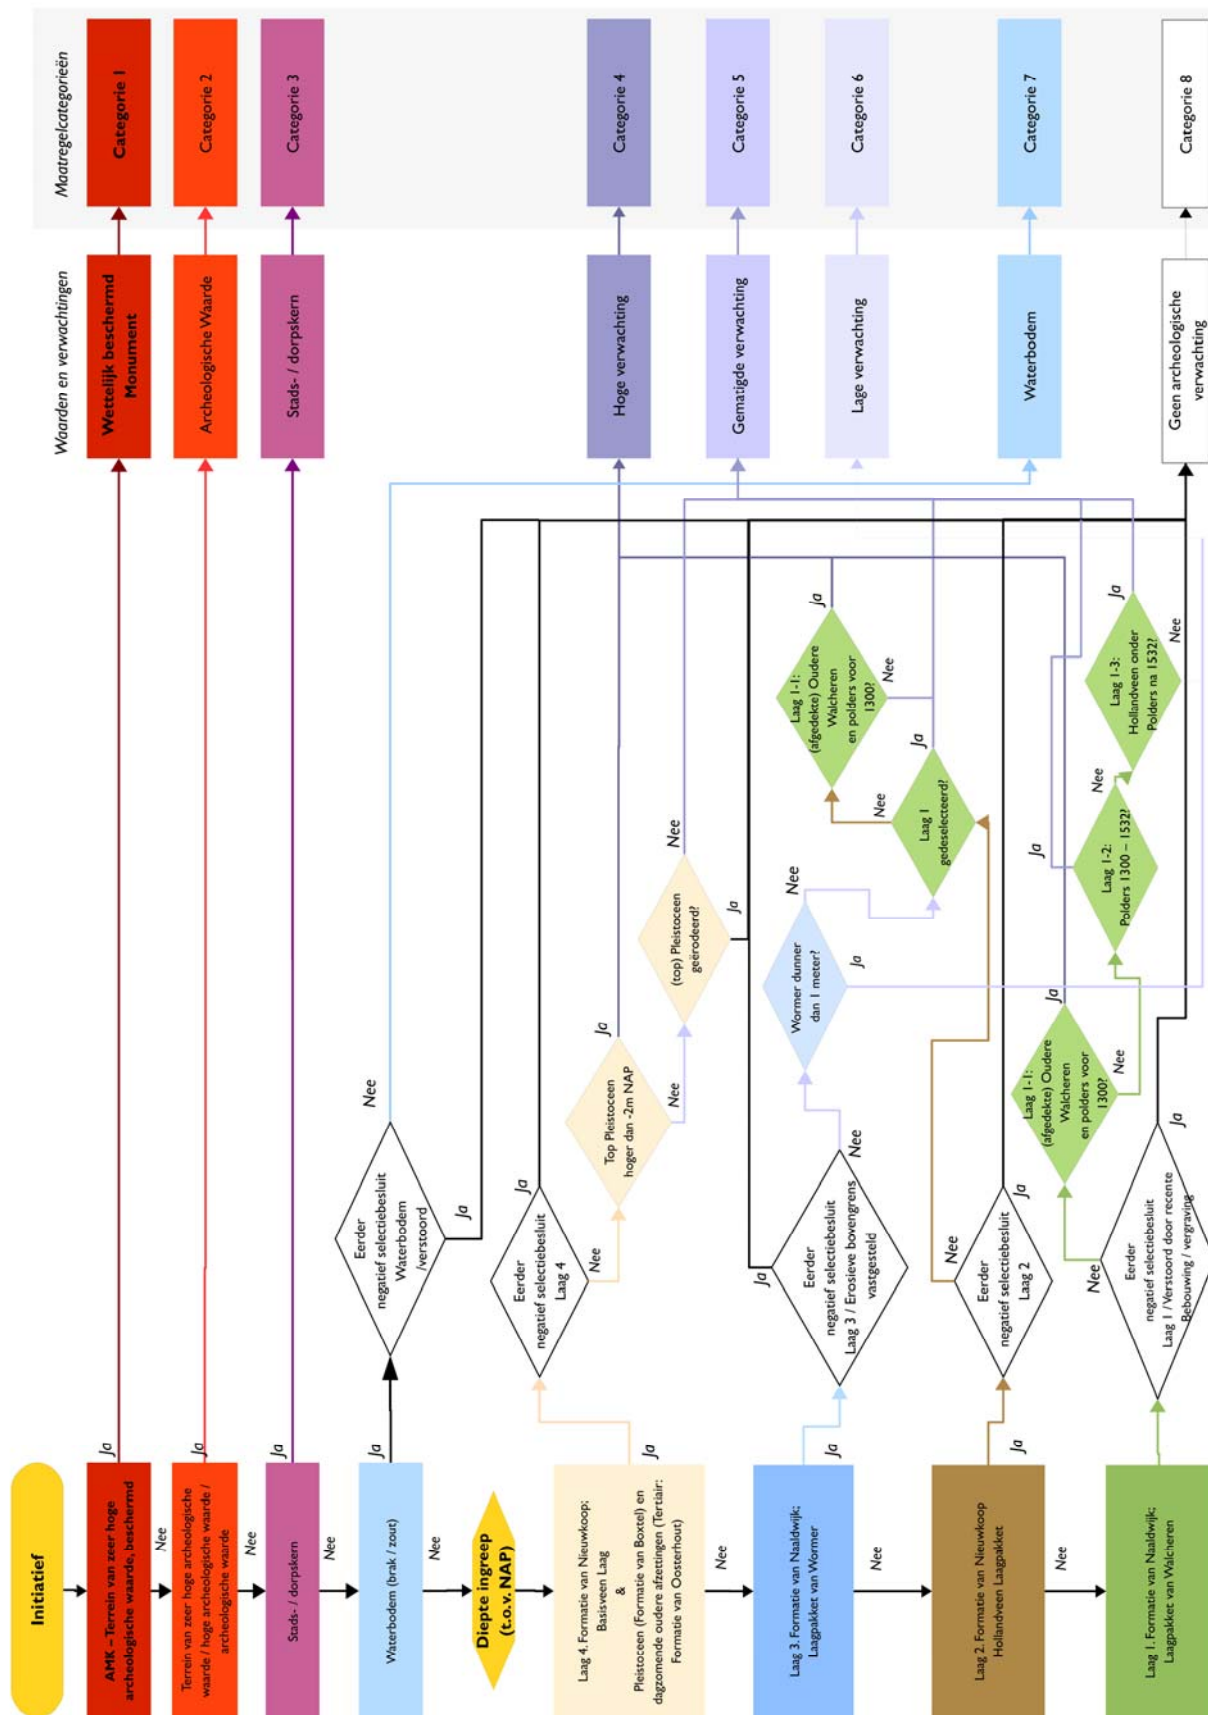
Maatregelcategorieën

Categorie 1

Categorie 2

Categorie 3

Categorie 4

Categorie 5

Categorie 6

Categorie 7

Categorie 8

Waarden en verwachtingen

Wettelijk beschermd Monument

Archeologische Waarde

Stads- / dorpskern

Hoge verwachting

Gematigde verwachting

Lage verwachting

Waterbodem

Geen archeologische verwachting

Initiatief

AMK – Terrein van zeer hoge archeologische waarde, beschermd

Ja

Nee

Terrein van zeer hoge archeologische waarde / hoge archeologische waarde / archeologische waarde

Ja

Nee

Stads- / dorpskern

Ja

Nee

Waterbodem (brak / zout)

Ja

Nee

Diepte ingreep (t.o.v. NAP)

Laag 4. Formatie van Nieuwkoop; Basisveen Laag & Pleistoceen (Formatie van Boxtel) en dagzomende oudere afzettingen (Tertiair: Formatie van Oosterhout)

Ja

Nee

Laag 3. Formatie van Naaldwijk; Laagpakket van Wormer

Ja

Nee

Laag 2. Formatie van Nieuwkoop Hollandveen Laagpakket

Ja

Nee

Laag 1. Formatie van Naaldwijk; Laagpakket van Walcheren

Eerder negatief selectiebesluit Waterbodem /verstoord

Ja

Nee

Eerder negatief selectiebesluit Laag 4

Ja

Nee

Top Pleistoceen hoger dan -2m NAP

Ja

Nee

(top) Pleistoceen geërodeerd?

Ja

Nee

Eerder negatief selectiebesluit Laag 3 / Erosieve bovengrens vastgesteld

Ja

Nee

Wormer dunner dan 1 meter?

Ja

Nee

Laag 1 gedeselecteerd?

Ja

Nee

Laag 1-1: (afgedekte) Oudere Walcheren en polders voor 1300?

Ja

Nee

Eerder negatief selectiebesluit Laag 2

Ja

Nee

Laag 1-1: (afgedekte) Oudere Walcheren en polders voor 1300?

Ja

Nee

Laag 1-2: Polders 1300 – 1532?

Ja

Nee

Laag 1-3: Hollandveen onder Polders na 1532?

Ja

Nee

Eerder negatief selectiebesluit Laag 1 / Verstoord door recente Bebouwing / vergraving

Ja

Nee